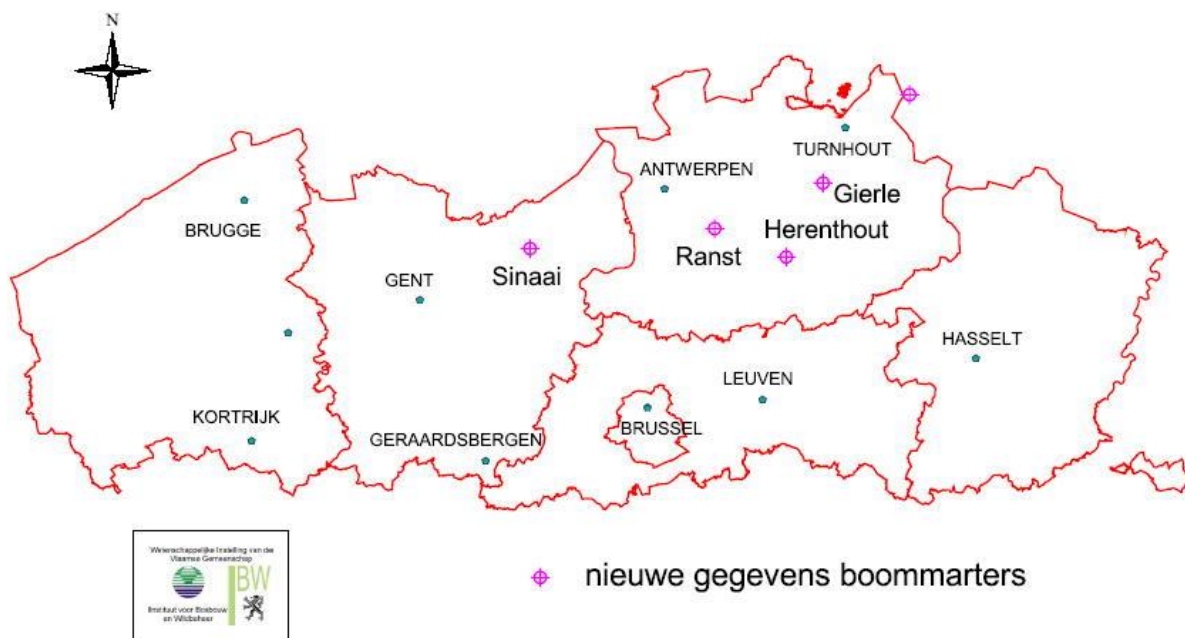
N

TURNHOUT
ANTWERPEN
Gierle
BRUGGE
Herenthout
Ranst
Sinaai
GENT
HASSELT
LEUVEN
KORTRIJK
GERAARDSBERGEN
BRUSSEL

Wetenschappelijke Instelling van de Vlaamse Gemeenschap
IBW
Instituut voor Bosbouw en Wildbeheer

nieuwe gegevens boommarters